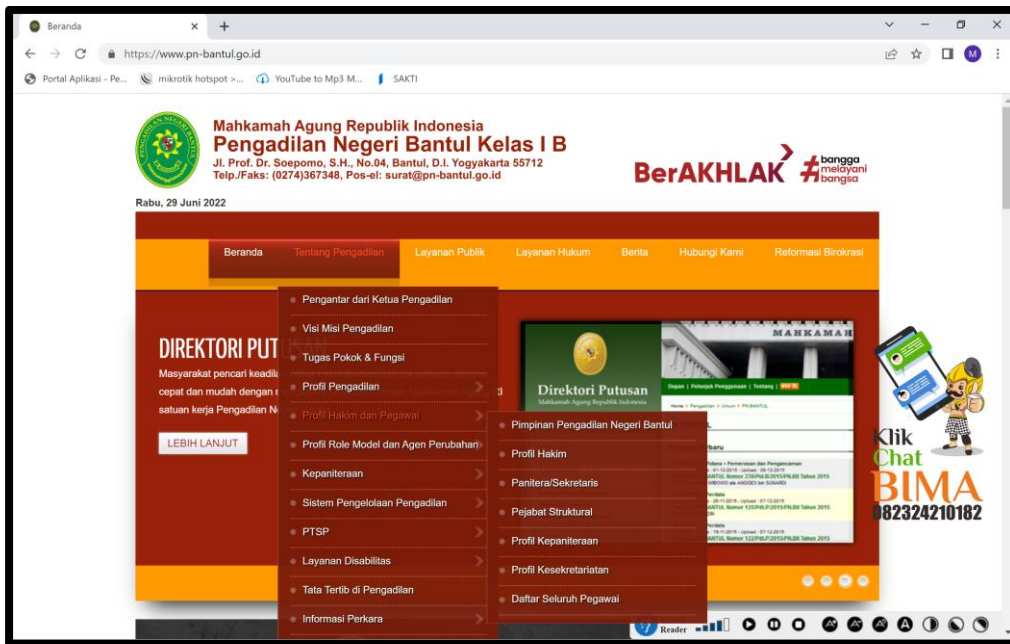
Beranda
https://www.pn-bantul.go.id
Portal Aplikasi - Pe... mikrotik hotspot >... YouTube to Mp3 M... SAKTI

Mahkamah Agung Republik Indonesia
Pengadilan Negeri Bantul Kelas I B
Jl. Prof. Dr. Soepomo, S.H., No.04, Bantul, D.I. Yogyakarta 55712
Telp./Faks: (0274)367348, Pos-el: surat@pn-bantul.go.id

BerAKHLAK #bangga melayani bangsa

Rabu, 29 Juni 2022

Beranda | Tentang Pengadilan | Layanan Publik | Layanan Hukum | Berita | Hubungi Kami | Reformasi Birokrasi

DIREKTORI PUT
Masyarakat pencari keadil
cepat dan mudah dengan
satuan kerja Pengadilan N
LEBIH LANJUT

Pengantar dari Ketua Pengadilan
Visi Misi Pengadilan
Tugas Pokok & Fungsi
Profil Pengadilan
Profil Hakim dan Pegawai
Profil Role Model dan Agen Perubahan
Kepaniteraan
Sistem Pengelolaan Pengadilan
PTSP
Layanan Disabilitas
Tata Tertib di Pengadilan
Informasi Perkara

Pimpinan Pengadilan Negeri Bantul
Profil Hakim
Panitera/Sekretaris
Pejabat Struktural
Profil Kepaniteraan
Profil Kesekretariatan
Daftar Seluruh Pegawai

MAHKAMAH
Direktori Putusan
Mahkamah Agung Republik Indonesia

Klik
Chat
BIMA
082324210182

Reader